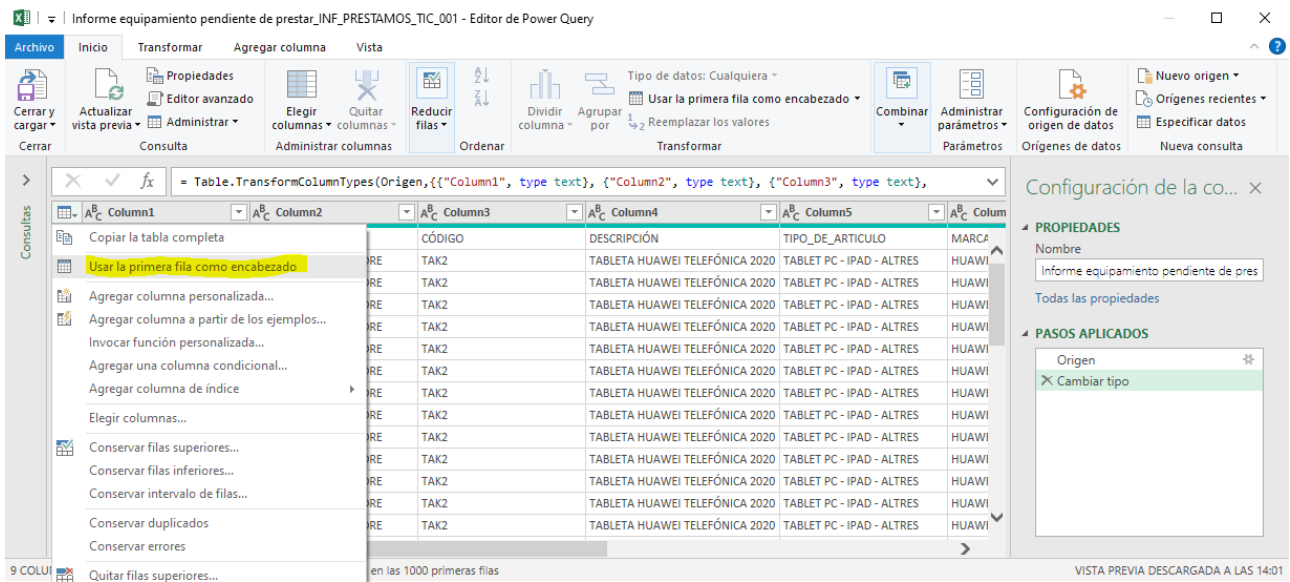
Informe equipamiento pendiente de prestar_INF_PRESTAMOS_TIC_001 - Editor de Power Query

Archivo Inicio Transformar Agregar columna Vista

Cerrar y cargar
Cerrar
Actualizar vista previa
Propiedades
Editor avanzado
Administrar
Consulta
Elegir columnas
Quitar columnas
Administrar columnas
Reducir filas
Ordenar
Dividir columna
Agrupar por
Tipo de datos: Cualquiera
Usar la primera fila como encabezado
Reemplazar los valores
Transformar
Combinar
Administrar parámetros
Parámetros
Configuración de origen de datos
Orígenes de datos
Nuevo origen
Orígenes recientes
Especificar datos
Nueva consulta

Consultas

= Table.TransformColumnTypes(Origen,{{"Column1", type text}, {"Column2", type text}, {"Column3", type text},

| Column1 | Column2 | Column3 | Column4 | Column5 | Colum |
|---|---|---|---|---|---|
| | | CÓDIGO | DESCRIPCIÓN | TIPO_DE_ARTICULO | MARCA |
| | RE | TAK2 | TABLETA HUAWEI TELEFÓNICA 2020 | TABLET PC - IPAD - ALTRES | HUAWI |
| | RE | TAK2 | TABLETA HUAWEI TELEFÓNICA 2020 | TABLET PC - IPAD - ALTRES | HUAWI |
| | RE | TAK2 | TABLETA HUAWEI TELEFÓNICA 2020 | TABLET PC - IPAD - ALTRES | HUAWI |
| | RE | TAK2 | TABLETA HUAWEI TELEFÓNICA 2020 | TABLET PC - IPAD - ALTRES | HUAWI |
| | RE | TAK2 | TABLETA HUAWEI TELEFÓNICA 2020 | TABLET PC - IPAD - ALTRES | HUAWI |
| | RE | TAK2 | TABLETA HUAWEI TELEFÓNICA 2020 | TABLET PC - IPAD - ALTRES | HUAWI |
| | RE | TAK2 | TABLETA HUAWEI TELEFÓNICA 2020 | TABLET PC - IPAD - ALTRES | HUAWI |
| | RE | TAK2 | TABLETA HUAWEI TELEFÓNICA 2020 | TABLET PC - IPAD - ALTRES | HUAWI |
| | RE | TAK2 | TABLETA HUAWEI TELEFÓNICA 2020 | TABLET PC - IPAD - ALTRES | HUAWI |
| | RE | TAK2 | TABLETA HUAWEI TELEFÓNICA 2020 | TABLET PC - IPAD - ALTRES | HUAWI |
| | RE | TAK2 | TABLETA HUAWEI TELEFÓNICA 2020 | TABLET PC - IPAD - ALTRES | HUAWI |
| | RE | TAK2 | TABLETA HUAWEI TELEFÓNICA 2020 | TABLET PC - IPAD - ALTRES | HUAWI |
| | RE | TAK2 | TABLETA HUAWEI TELEFÓNICA 2020 | TABLET PC - IPAD - ALTRES | HUAWI |

Copiar la tabla completa
Usar la primera fila como encabezado
Agregar columna personalizada...
Agregar columna a partir de los ejemplos...
Invocar función personalizada...
Agregar una columna condicional...
Agregar columna de índice
Elegir columnas...
Conservar filas superiores...
Conservar filas inferiores...
Conservar intervalo de filas...
Conservar duplicados
Conservar errores
Quitar filas superiores...

Configuración de la co...
PROPIEDADES
Nombre
Informe equipamiento pendiente de pres
Todas las propiedades
PASOS APLICADOS
Origen
Cambiar tipo

9 COLU en las 1000 primeras filas
VISTA PREVIA DESCARGADA A LAS 14:01